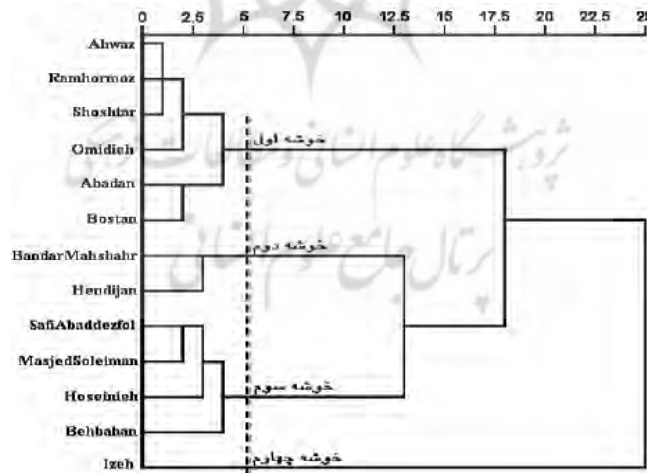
0 2.5 5 7.5 10 12.5 15 17.5 20 22.5 25

Ahwaz
Ramhormoz
Shoshtar
Omidieh
Abadan
Bostan
BandarMahshahr
Hendijan
SafiAbaddezfol
MasjedSoleiman
Hoseinieh
Behbahan
Izeh

خوشه اول
خوشه دوم
خوشه سوم
خوشه چهارم

پژوهشگاه علوم انسانی و مطالعات فرهنگی
پرتال جامع علوم انسانی